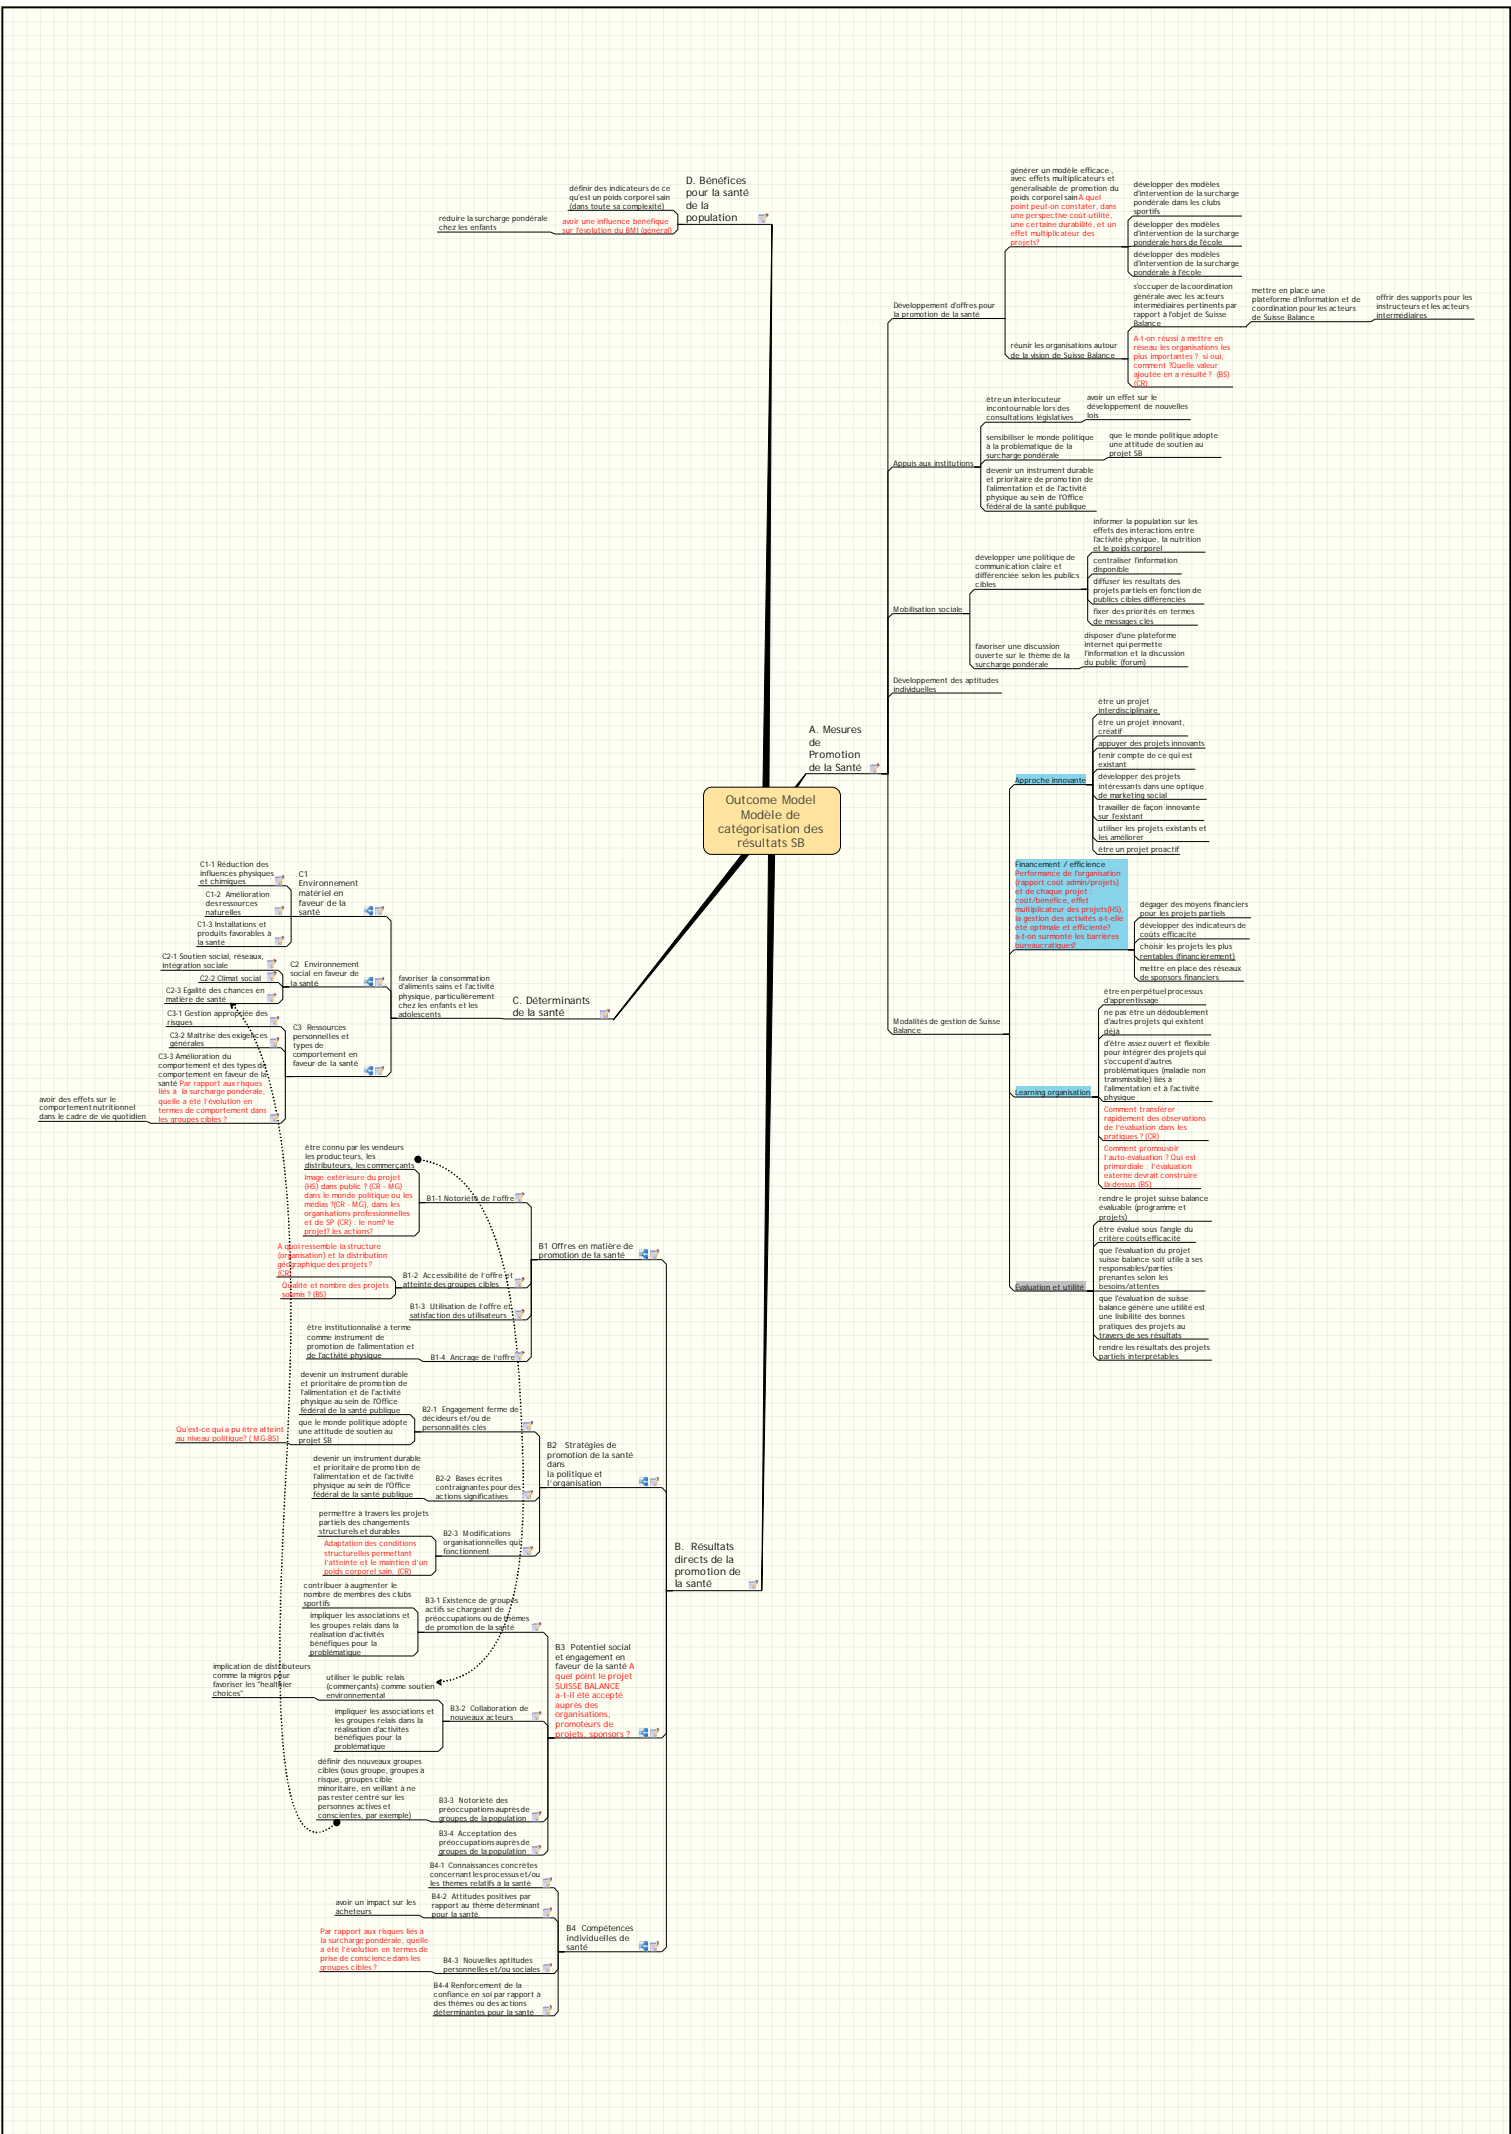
Outcome Model
Modèle de catégorisation des résultats SB

D. Bénéfices pour la santé de la population

définir des indicateurs de ce qu'est un poids corporel sain (dans toute sa complexité)

avoir une influence bénéfique sur l'évolution du BMI (général)

réduire la surcharge pondérale chez les enfants

A. Mesures de Promotion de la Santé

Développement d'offres pour la promotion de la santé

générer un modèle efficace, avec effets multiplicateurs et généralisable de promotion du poids corporel sain A quel point peut-on constater, dans une perspective coût-utilité, une certaine durabilité, et un effet multiplicateur des projets?

développer des modèles d'intervention de la surcharge pondérale dans les clubs sportifs

développer des modèles d'intervention de la surcharge pondérale hors de l'école

développer des modèles d'intervention de la surcharge pondérale à l'école

réunir les organisations autour de la vision de Suisse Balance

s'occuper de la coordination générale avec les acteurs intermédiaires pertinents par rapport à l'objet de Suisse Balance

mettre en place une plateforme d'information et de coordination pour les acteurs de Suisse Balance

offrir des supports pour les instructeurs et les acteurs intermédiaires

A-t-on réussi à mettre en réseau les organisations les plus importantes ? si oui, comment ?Quelle valeur ajoutée en a résulté ? (BS) (CR)

Appuis aux institutions

être un interlocuteur incontournable lors des consultations législatives

avoir un effet sur le développement de nouvelles lois

sensibiliser le monde politique à la problématique de la surcharge pondérale

que le monde politique adopte une attitude de soutien au projet SB

devenir un instrument durable et prioritaire de promotion de l'alimentation et de l'activité physique au sein de l'Office fédéral de la santé publique

Mobilisation sociale

développer une politique de communication claire et différenciée selon les publics cibles

informer la population sur les effets des interactions entre l'activité physique, la nutrition et le poids corporel

centraliser l'information disponible

diffuser les résultats des projets partiels en fonction de publics cibles différenciés

fixer des priorités en termes de messages clés

favoriser une discussion ouverte sur le thème de la surcharge pondérale

disposer d'une plateforme internet qui permette l'information et la discussion du public (forum)

Développement des aptitudes individuelles

Modalités de gestion de Suisse Balance

Approche innovante

être un projet interdisciplinaire

être un projet innovant, créatif

appuyer des projets innovants

tenir compte de ce qui est existant

développer des projets intéressants dans une optique de marketing social

travailler de façon innovante sur l'existant

utiliser les projets existants et les améliorer

être un projet proactif

Financement / efficience Performance de l'organisation (rapport coût admin/projets) et de chaque projet : coût/bénéfice, effet multiplicateur des projets(HS), la gestion des activités a-t-elle été optimale et efficiente? a-t-on surmonté les barrières bureaucratiques?

dégager des moyens financiers pour les projets partiels

développer des indicateurs de coûts efficacité

choisir les projets les plus rentables (financièrement)

mettre en place des réseaux de sponsors financiers

Learning organisation

être en perpétuel processus d'apprentissage

ne pas être un dédoublement d'autres projets qui existent déjà

d'être assez ouvert et flexible pour intégrer des projets qui s'occupent d'autres problématiques (maladie non transmissible) liés à l'alimentation et à l'activité physique

Comment transférer rapidement des observations de l'évaluation dans les pratiques ? (CR)

Comment promouvoir l'auto-évaluation ? Qui est primordiale : l'évaluation externe devrait construire là-dessus (BS)

Evaluation et utilité

rendre le projet suisse balance évaluable (programme et projets)

être évalué sous l'angle du critère coûts efficacité

que l'évaluation du projet suisse balance soit utile à ses responsables/parties prenantes selon les besoins/attentes

que l'évaluation de suisse balance génère une utilité est une lisibilité des bonnes pratiques des projets au travers de ses résultats

rendre les résultats des projets partiels interprétables

C. Déterminants de la santé

favoriser la consommation d'aliments sains et l'activité physique, particulièrement chez les enfants et les adolescents

C1 Environnement matériel en faveur de la santé

C1-1 Réduction des influences physiques et chimiques

C1-2 Amélioration des ressources naturelles

C1-3 Installations et produits favorables à la santé

C2 Environnement social en faveur de la santé

C2-1 Soutien social, réseaux, intégration sociale

C2-2 Climat social

C2-3 Egalité des chances en matière de santé

C3 Ressources personnelles et types de comportement en faveur de la santé

C3-1 Gestion appropriée des risques

C3-2 Maîtrise des exigences générales

C3-3 Amélioration du comportement et des types de comportement en faveur de la santé Par rapport aux risques liés à la surcharge pondérale, quelle a été l'évolution en termes de comportement dans les groupes cibles ?

avoir des effets sur le comportement nutritionnel dans le cadre de vie quotidien

B. Résultats directs de la promotion de la santé

B1 Offres en matière de promotion de la santé

être connu par les vendeurs les producteurs, les distributeurs, les commerçants

Image extérieure du projet (HS) dans public ? (CR - MG) dans le monde politique ou les médias ?(CR - MG), dans les organisations professionnelles et de SP (CR) : le nom? le projet? les actions?

B1-1 Notoriété de l'offre

A quoi ressemble la structure (organisation) et la distribution géographique des projets ? (CR)

Qualité et nombre des projets soumis ? (BS)

B1-2 Accessibilité de l'offre et atteinte des groupes cibles

B1-3 Utilisation de l'offre et satisfaction des utilisateurs

être institutionnalisé à terme comme instrument de promotion de l'alimentation et de l'activité physique

B1-4 Ancrage de l'offre

B2 Stratégies de promotion de la santé dans la politique et l'organisation

devenir un instrument durable et prioritaire de promotion de l'alimentation et de l'activité physique au sein de l'Office fédéral de la santé publique

que le monde politique adopte une attitude de soutien au projet SB

Qu'est-ce qui a pu être atteint au niveau politique? ( MG-BS)

B2-1 Engagement ferme de décideurs et/ou de personnalités clés

devenir un instrument durable et prioritaire de promotion de l'alimentation et de l'activité physique au sein de l'Office fédéral de la santé publique

B2-2 Bases écrites contraignantes pour des actions significatives

permettre à travers les projets partiels des changements structurels et durables

Adaptation des conditions structurelles permettant l'atteinte et le maintien d'un poids corporel sain (CR)

B2-3 Modifications organisationnelles qui fonctionnent

B3 Potentiel social et engagement en faveur de la santé A quel point le projet SUISSE BALANCE a-t-il été accepté auprès des organisations, promoteurs de projets, sponsors ?

contribuer à augmenter le nombre de membres des clubs sportifs

impliquer les associations et les groupes relais dans la réalisation d'activités bénéfiques pour la problématique

B3-1 Existence de groupes actifs se chargeant de préoccupations ou de thèmes de promotion de la santé

implication de distributeurs comme la migros pour favoriser les "healthier choices"

utiliser le public relais (commerçants) comme soutien environnemental

impliquer les associations et les groupes relais dans la réalisation d'activités bénéfiques pour la problématique

B3-2 Collaboration de nouveaux acteurs

définir des nouveaux groupes cibles (sous groupe, groupes à risque, groupes cible minoritaire, en veillant à ne pas rester centré sur les personnes actives et conscientes, par exemple)

B3-3 Notoriété des préoccupations auprès de groupes de la population

B3-4 Acceptation des préoccupations auprès de groupes de la population

B4 Compétences individuelles de santé

B4-1 Connaissances concrètes concernant les processus et/ou les thèmes relatifs à la santé

avoir un impact sur les acheteurs

B4-2 Attitudes positives par rapport au thème déterminant pour la santé

Par rapport aux risques liés à la surcharge pondérale, quelle a été l'évolution en termes de prise de conscience dans les groupes cibles ?

B4-3 Nouvelles aptitudes personnelles et/ou sociales

B4-4 Renforcement de la confiance en soi par rapport à des thèmes ou des actions déterminantes pour la santé